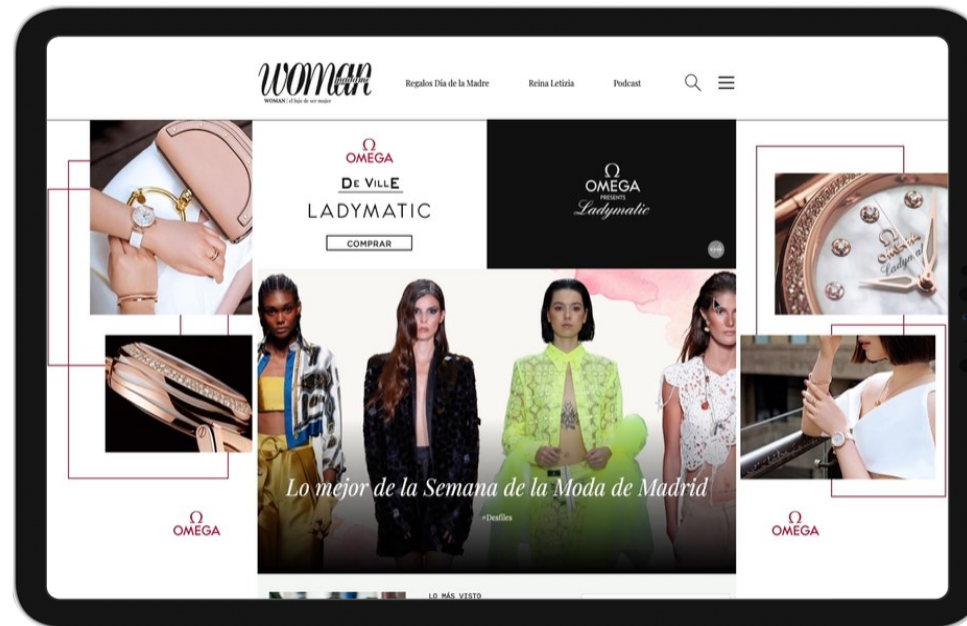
woman madame
WOMAN | el lujo de ser mujer

Regalos Día de la Madre Reina Letizia Podcast

Ω
OMEGA
DE VILLE
LADYMATIC
COMPRAR

Ω
OMEGA
PRESENTS
Ladymatic

Lo mejor de la Semana de la Moda de Madrid
+Desfiles

LO MÁS VISTO

Ω
OMEGA

Ω
OMEGA